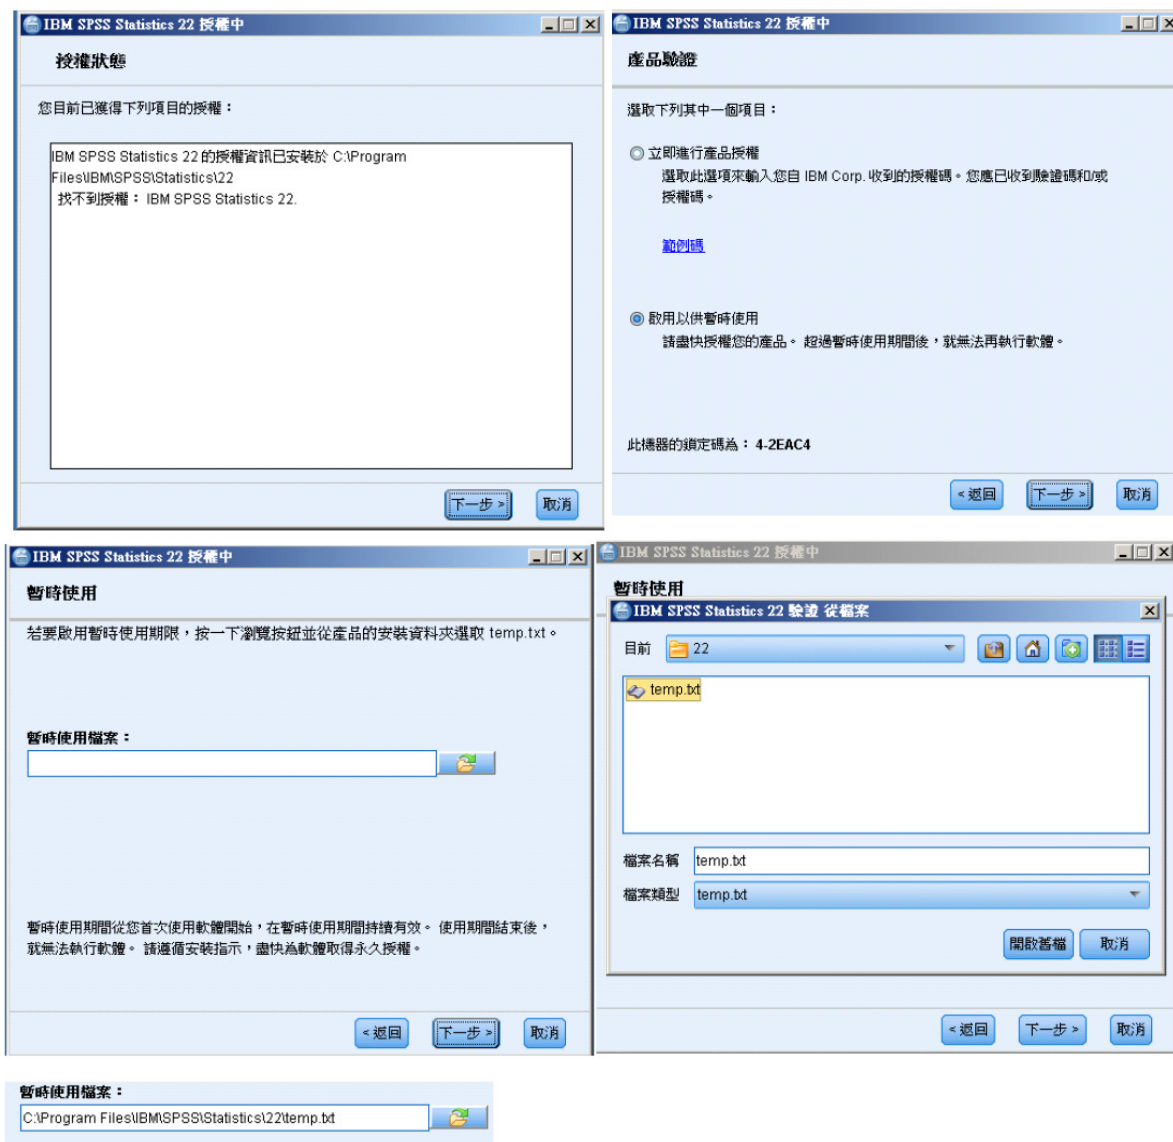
IBM SPSS Statistics 22 授權中

授權狀態

您目前已獲得下列項目的授權：

IBM SPSS Statistics 22 的授權資訊已安裝於 C:\Program Files\IBM\SPSS\Statistics\22
找不到授權： IBM SPSS Statistics 22.

下一步 >
取消

IBM SPSS Statistics 22 授權中

產品驗證

選取下列其中一個項目：

立即進行產品授權
選取此選項來輸入您自 IBM Corp. 收到的授權碼。您應已收到驗證碼和/或授權碼。

範例碼

啟用以供暫時使用
請盡快授權您的產品。 超過暫時使用期間後，就無法再執行軟體。

此機器的鎖定碼為： 4-2EAC4

< 返回
下一步 >
取消

IBM SPSS Statistics 22 授權中

暫時使用

若要啟用暫時使用期限，按一下瀏覽按鈕並從產品的安裝資料夾選取 temp.txt。

暫時使用檔案：

暫時使用期間從您首次使用軟體開始，在暫時使用期間持續有效。 使用期間結束後，就無法執行軟體。 請遵循安裝指示，盡快為軟體取得永久授權。

< 返回
下一步 >
取消

IBM SPSS Statistics 22 授權中

暫時使用

IBM SPSS Statistics 22 驗證 從檔案

目前
22

temp.txt

檔案名稱
temp.txt
檔案類型
temp.txt

開啟舊檔
取消

< 返回
下一步 >
取消

暫時使用檔案：
C:\Program Files\IBM\SPSS\Statistics\22\temp.txt